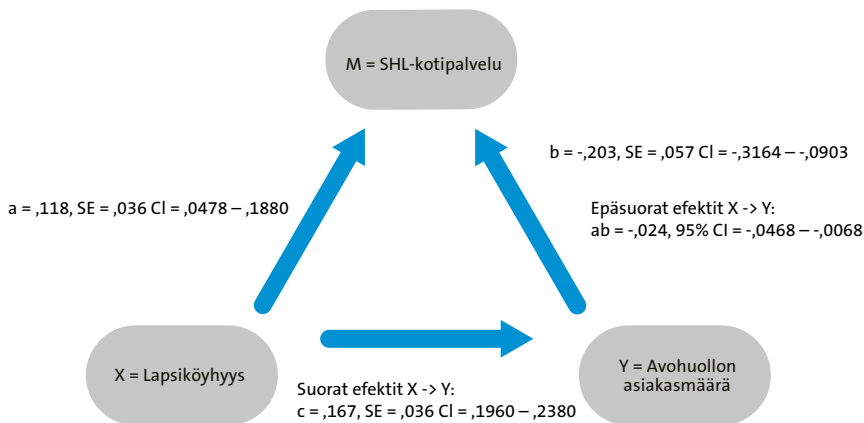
M = SHL-kotipalvelu

b = -,203, SE = ,057 Cl = -,3164 – -,0903

a = ,118, SE = ,036 Cl = ,0478 – ,1880

Epäsuorat efektit X -> Y:
ab = -,024, 95% CI = -,0468 – -,0068

X = Lapsiköyhyys

Suorat efektit X -> Y:
c = ,167, SE = ,036 Cl = ,1960 – ,2380

Y = Avohuollon asiakasmäärä